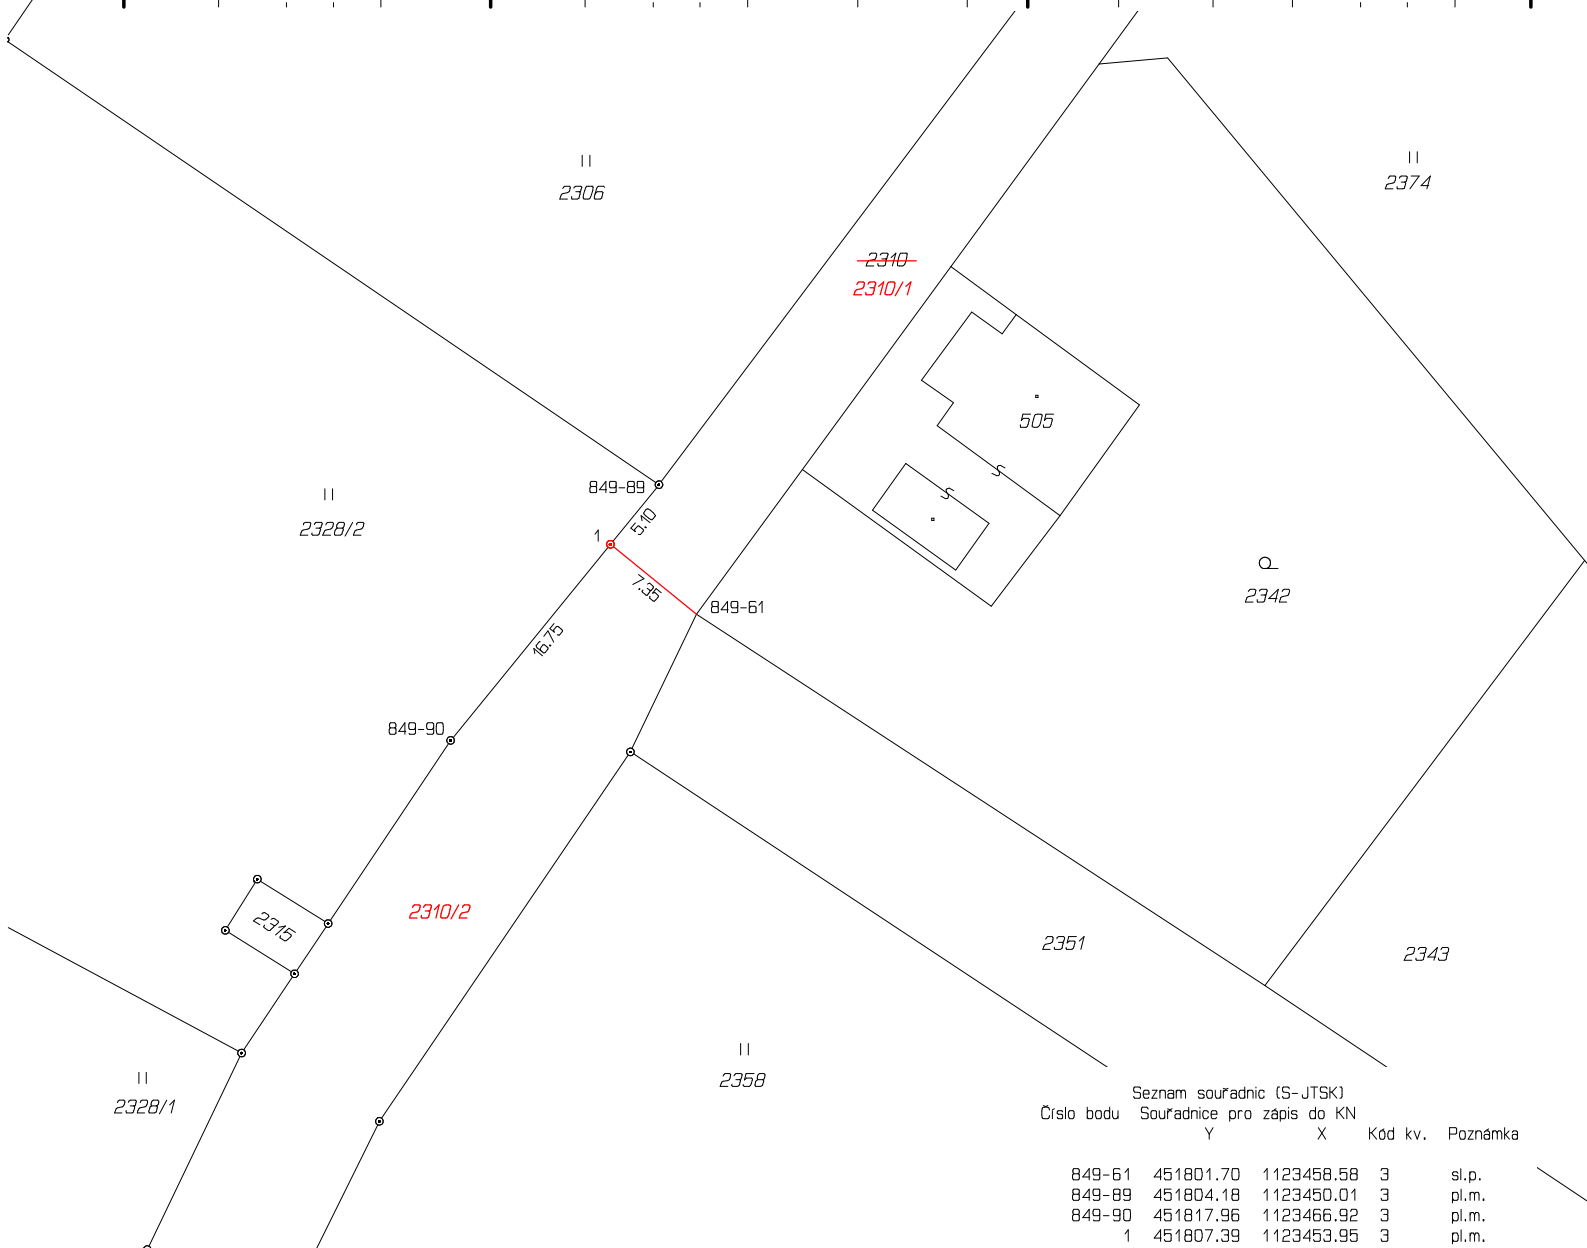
2306

2374

~~2310~~
2310/1

505

849-89

2328/2

1

5.10

7.35

849-61

2342

16.75

849-90

2315

2310/2

2351

2343

2358

2328/1

Seznam souřadnic (S-JTSK)

| Číslo bodu | Souřadnice pro zápis do KN Y | X | Kód kv. | Poznámka |
|---|---|---|---|---|
| 849-61 | 451801.70 | 1123458.58 | 3 | sl.p. |
| 849-89 | 451804.18 | 1123450.01 | 3 | pl.m. |
| 849-90 | 451817.96 | 1123466.92 | 3 | pl.m. |
| 1 | 451807.39 | 1123453.95 | 3 | pl.m. |